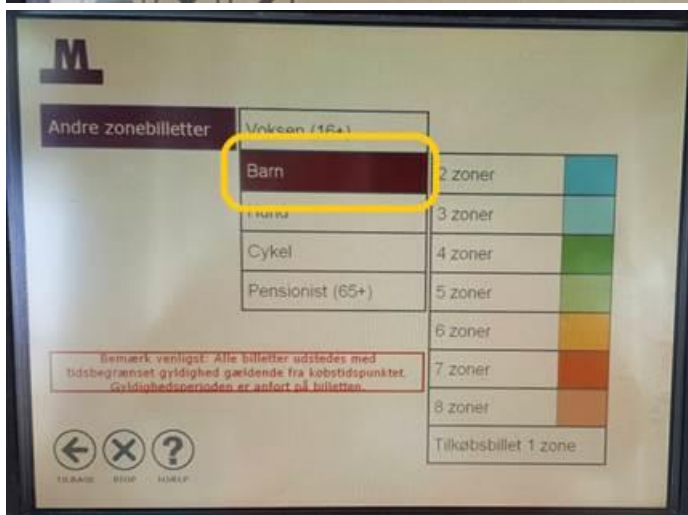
M

Andre zonebilletter

Voksen (16+)

Barn

Hund

Cykel

Pensionist (65+)

2 zoner

3 zoner

4 zoner

5 zoner

6 zoner

7 zoner

8 zoner

Tilkøbsbillet 1 zone

Bemærk venligst: Alle billetter udstedes med tidsbegrænset gyldighed gældende fra købstidspunktet. Gyldighedsperioden er anført på billetten.

TILBAGE STOP HJÆLP